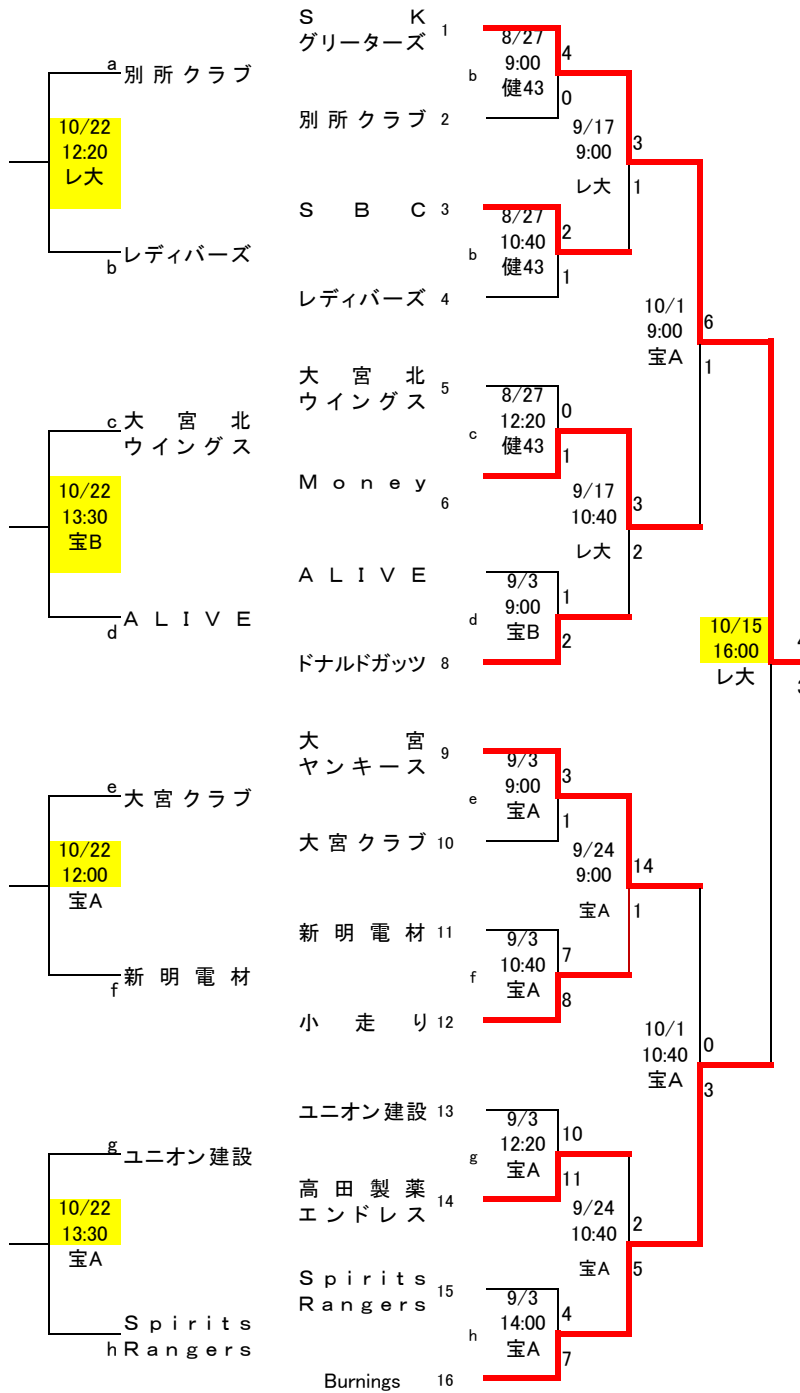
a 別所クラブ
10/22
12:20
レ大
b レディバーズ

c 大宮北
ウイングス
10/22
13:30
宝B
d ALIVE

e 大宮クラブ
10/22
12:00
宝A
f 新明電材

g ユニオン建設
10/22
13:30
宝A
h Spirits Rangers

SK
グリーターズ 1
別所クラブ 2
SBC 3
レディバーズ 4
大宮北
ウイングス 5
Money 6
ALIVE 7
ドナルドガッツ 8
大宮
ヤンキース 9
大宮クラブ 10
新明電材 11
小走り 12
ユニオン建設 13
高田製薬
エンドレス 14
Spirits
Rangers 15
Burnings 16

b
8/27
9:00
健43
4
0

b
8/27
10:40
健43
2
1

c
8/27
12:20
健43
0
1

d
9/3
9:00
宝B
1
2

e
9/3
9:00
宝A
3
1

f
9/3
10:40
宝A
7
8

g
9/3
12:20
宝A
10
11

h
9/3
14:00
宝A
4
7

9/17
9:00
レ大
3
1

9/17
10:40
レ大
3
2

9/24
9:00
宝A
14
1

9/24
10:40
宝A
2
5

10/1
9:00
宝A
6
1

10/1
10:40
宝A
0
3

10/15
16:00
レ大
4
3